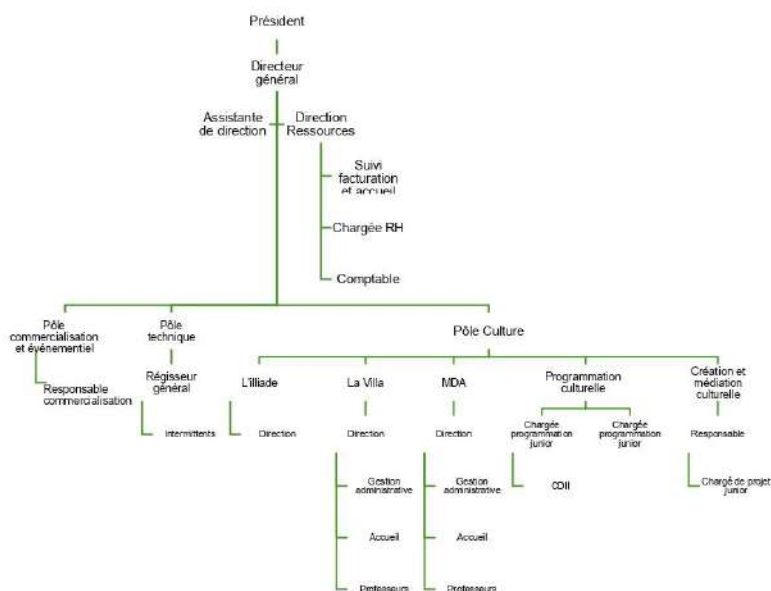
Président

Directeur général

Assistante de direction

Direction Ressources

Suivi facturation et accueil

Chargée RH

Comptable

Pôle commercialisation et événementiel

Responsable commercialisation

Pôle technique

Régisseur général

Intermittents

Pôle Culture

L'illiade

Direction

La Villa

Direction

Gestion administrative

Accueil

Professeurs

MDA

Direction

Gestion administrative

Accueil

Professeurs

Programmation culturelle

Chargée programmation junior

Chargée programmation junior

COII

Création et médiation culturelle

Responsable

Chargé de projet junior